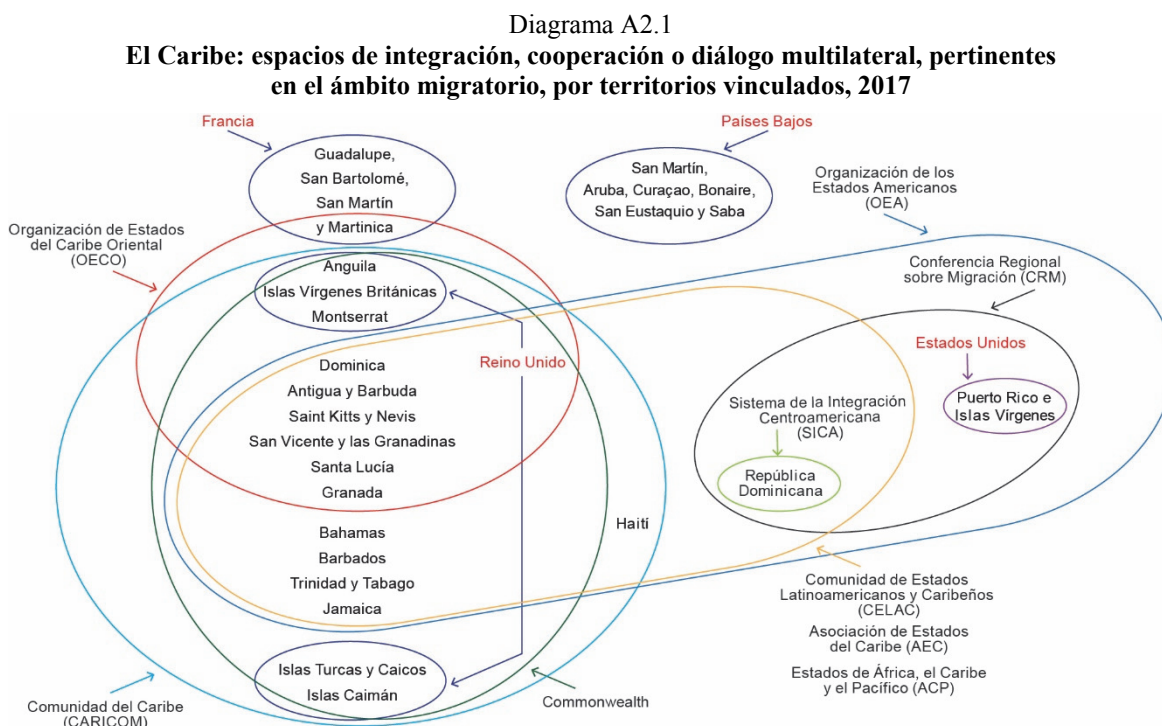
Diagrama A2.1
**El Caribe: espacios de integración, cooperación o diálogo multilateral, pertinentes en el ámbito migratorio, por territorios vinculados, 2017**

Francia

Guadalupe, San Bartolomé, San Martín y Martinica

Países Bajos

San Martín, Aruba, Curaçao, Bonaire, San Eustaquio y Saba

Organización de los Estados Americanos (OEA)

Organización de Estados del Caribe Oriental (OECO)

Anguila
Islas Vírgenes Británicas
Montserrat

Conferencia Regional sobre Migración (CRM)

Reino Unido

Estados Unidos

Puerto Rico e Islas Vírgenes

Dominica
Antigua y Barbuda
Saint Kitts y Nevis
San Vicente y las Granadinas
Santa Lucía
Granada

Sistema de la Integración Centroamericana (SICA)

República Dominicana

Haití

Bahamas
Barbados
Trinidad y Tabago
Jamaica

Comunidad de Estados Latinoamericanos y Caribeños (CELAC)
Asociación de Estados del Caribe (AEC)
Estados de África, el Caribe y el Pacífico (ACP)

Islas Turcas y Caicos
Islas Caimán

Commonwealth

Comunidad del Caribe (CARICOM)